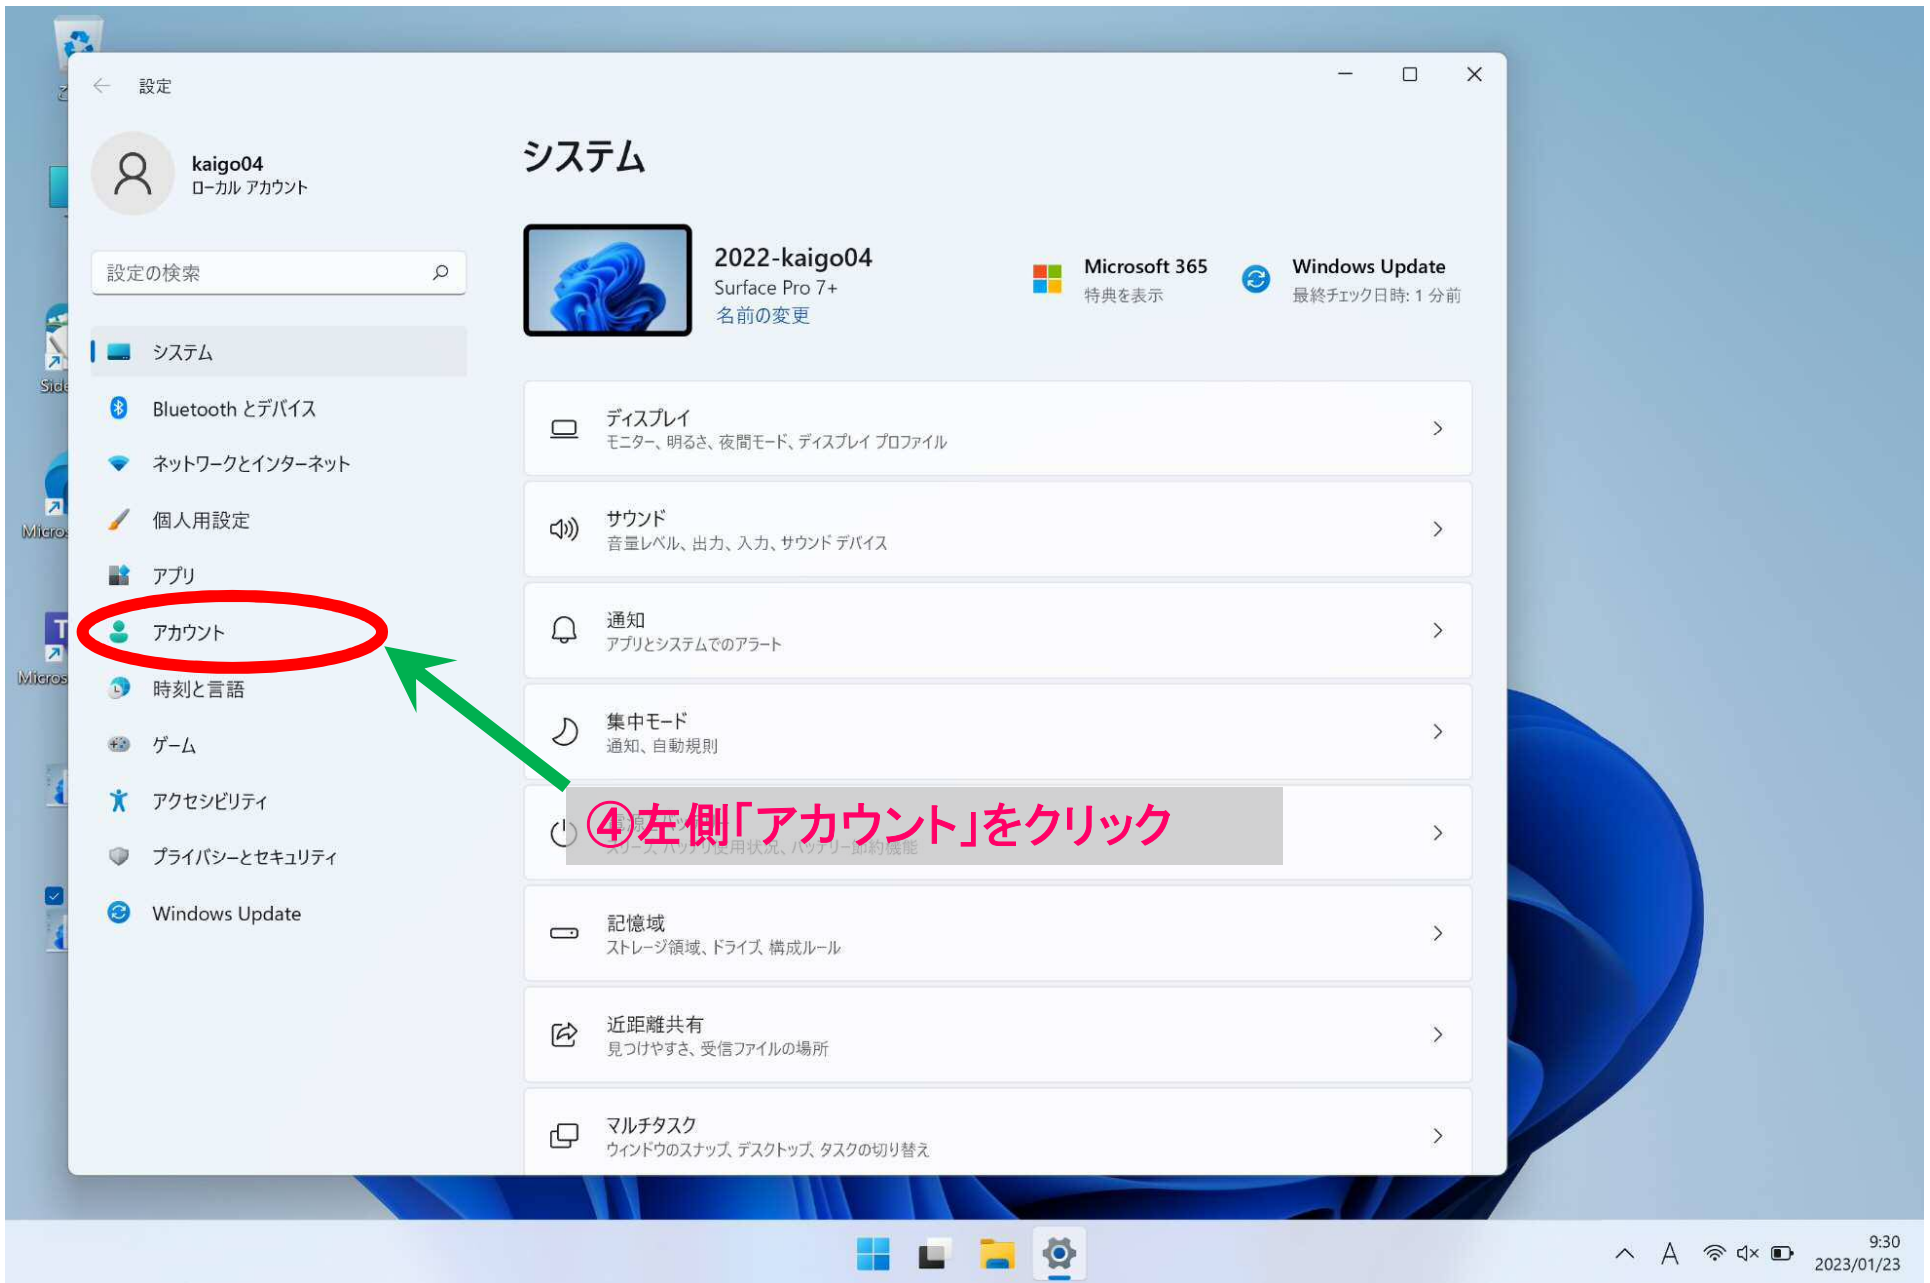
設定

kaigo04
ローカル アカウント

設定の検索

システム
Bluetooth とデバイス
ネットワークとインターネット
個人用設定
アプリ
アカウント
時刻と言語
ゲーム
アクセシビリティ
プライバシーとセキュリティ
Windows Update

システム

2022-kaigo04
Surface Pro 7+
名前の変更

Microsoft 365
特典を表示

Windows Update
最終チェック日時: 1 分前

ディスプレイ
モニター、明るさ、夜間モード、ディスプレイ プロファイル

サウンド
音量レベル、出力、入力、サウンド デバイス

通知
アプリとシステムでのアラート

集中モード
通知、自動規則

④左側「アカウント」をクリック
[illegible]
スリープ、バッテリ使用状況、バッテリー節約機能

記憶域
ストレージ領域、ドライブ、構成ルール

近距離共有
見つけやすさ、受信ファイルの場所

マルチタスク
ウィンドウのスナップ、デスクトップ、タスクの切り替え

Side
Micros
Micros

A
9:30
2023/01/23